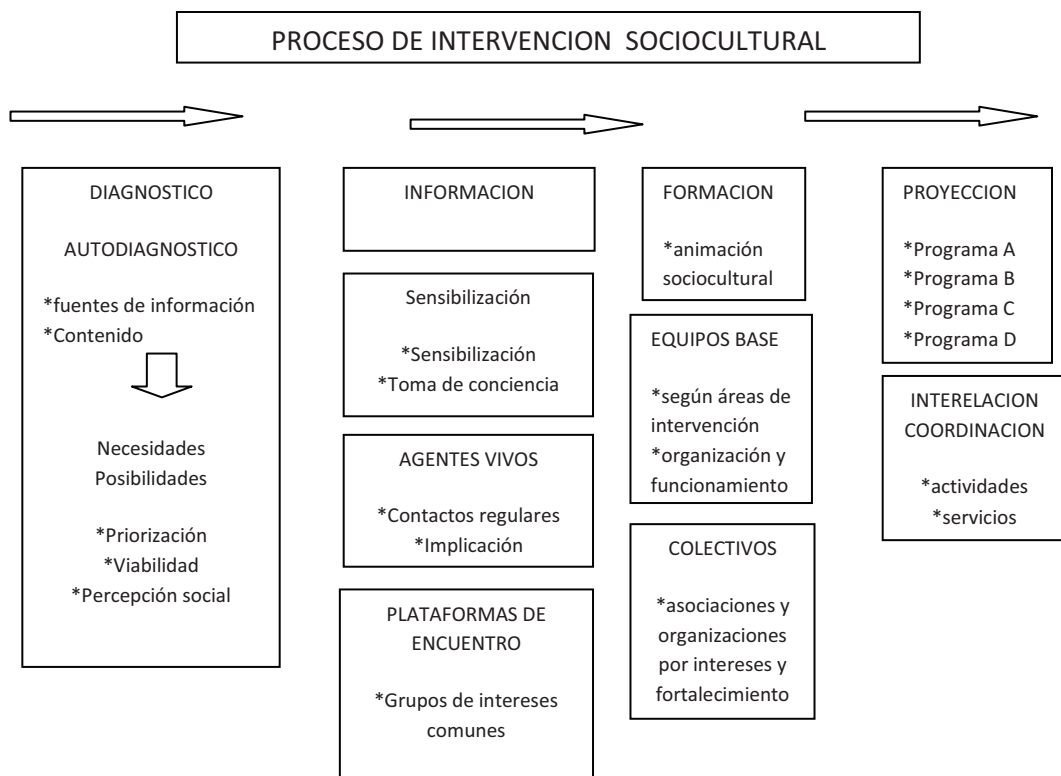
PROCESO DE INTERVENCION SOCIOCULTURAL

DIAGNOSTICO

AUTODIAGNOSTICO

*fuentes de información
*Contenido

Necesidades
Posibilidades

*Priorización
*Viabilidad
*Percepción social

INFORMACION

Sensibilización

*Sensibilización
*Toma de conciencia

AGENTES VIVOS

*Contactos regulares
*Implicación

PLATAFORMAS DE ENCUENTRO

*Grupos de intereses comunes

FORMACION

*animación sociocultural

EQUIPOS BASE

*según áreas de intervención
*organización y funcionamiento

COLECTIVOS

*asociaciones y organizaciones por intereses y fortalecimiento

PROYECCION

*Programa A
*Programa B
*Programa C
*Programa D

INTERELACION
COORDINACION

*actividades
*servicios